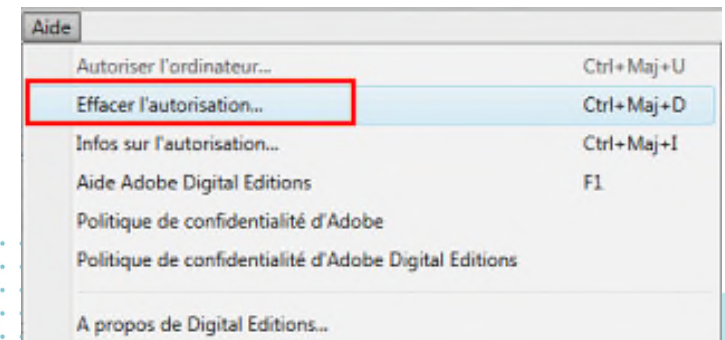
Aide

Autoriser l'ordinateur... Ctrl+Maj+U

Effacer l'autorisation... Ctrl+Maj+D

Infos sur l'autorisation... Ctrl+Maj+I

Aide Adobe Digital Editions F1

Politique de confidentialité d'Adobe

Politique de confidentialité d'Adobe Digital Editions

A propos de Digital Editions...